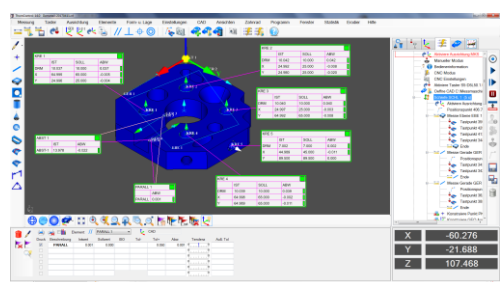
Messung Taster Ausrichtung Elemente Form u. Lage Einstellungen CAD Ansichten Zubehör Programm Fenster Statistik Drucker Hilfe

| | IST | SOLL | ABW |
|---|---|---|---|
| DRM | 10.027 | 10.000 | 0.027 |
| X | 80.000 | 80.000 | 0.000 |
| Y | 24.998 | 25.000 | -0.004 |

| | IST | SOLL | ABW |
|---|---|---|---|
| DRM | 10.002 | 10.000 | 0.002 |
| X | 24.993 | 25.000 | -0.007 |
| Y | 25.002 | 25.000 | 0.002 |

| | IST | SOLL | ABW |
|---|---|---|---|
| DRM | 10.063 | 10.000 | 0.063 |
| X | 24.937 | 25.000 | -0.063 |

| | IST | SOLL | ABW |
|---|---|---|---|
| ABST 1 | 113.878 | 114.000 | -0.122 |

| | IST | SOLL | ABW |
|---|---|---|---|
| DRM | 7.002 | 7.000 | 0.002 |
| X | 64.989 | 65.000 | -0.011 |
| Y | 89.993 | 90.000 | -0.007 |

| | IST | SOLL | ABW |
|---|---|---|---|
| PARALL 1 | 0.001 | | |

| | IST | SOLL | ABW |
|---|---|---|---|
| DRM | 10.000 | 10.000 | 0.000 |
| X | 64.999 | 65.000 | -0.001 |
| Y | 24.998 | 25.000 | -0.002 |

Element PARALL 1 CAD

Druck Bezeichnung Istwert Sollwert ISO Tol+ Tol- Abw Tendenz Außer Tol
PARALL 0.001 0.000 0.000 0.010 0.001

Messplatz Modus
Bedienerinformation
CNC Modus
CNC Einstellungen
Aktiven Taster

X -60.276
Y -21.688
Z 107.468